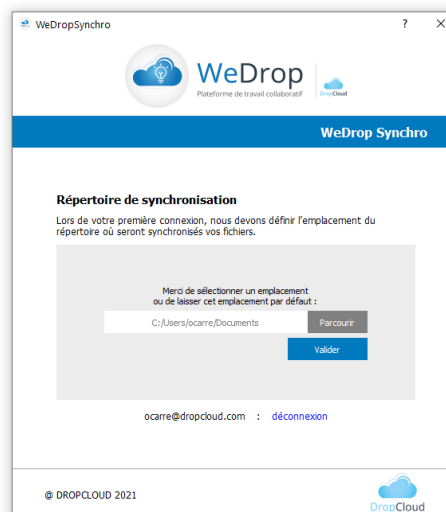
WeDropSynchro

?

X

WeDrop

Plateforme de travail collaboratif

DropCloud

WeDrop Synchro

Répertoire de synchronisation

Lors de votre première connexion, nous devons définir l'emplacement du répertoire où seront synchronisés vos fichiers.

Merci de sélectionner un emplacement ou de laisser cet emplacement par défaut :

C:/Users/ocarre/Documents

Parcourir

Valider

ocarre@dropcloud.com : déconnexion

@ DROPCLOUD 2021

DropCloud